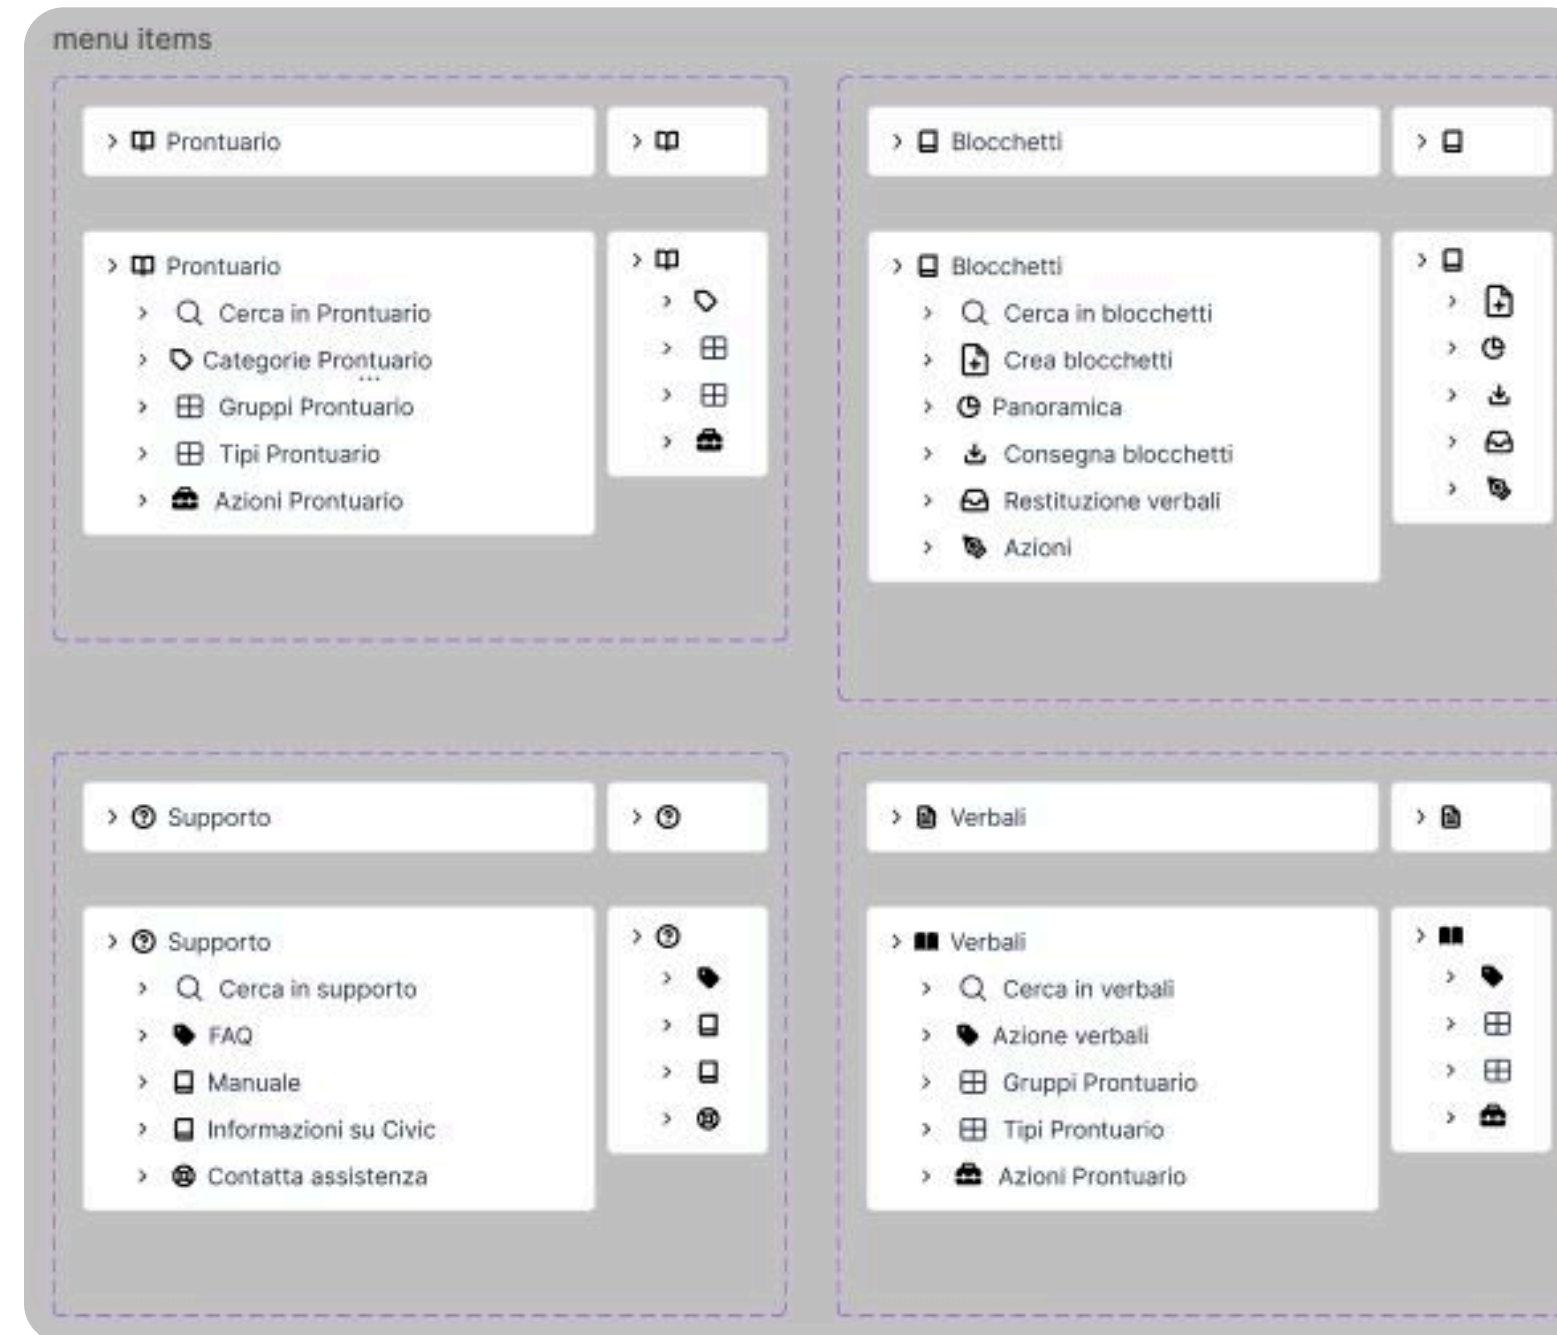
menu items

Prontuario

Prontuario
Cerca in Prontuario
Categorie Prontuario
Gruppi Prontuario
Tipi Prontuario
Azioni Prontuario

Blocchetti

Blocchetti
Cerca in blocchetti
Crea blocchetti
Panoramica
Consegna blocchetti
Restituzione verbali
Azioni

Supporto

Supporto
Cerca in supporto
FAQ
Manuale
Informazioni su Civic
Contatta assistenza

Verbali

Verbali
Cerca in verbali
Azione verbali
Gruppi Prontuario
Tipi Prontuario
Azioni Prontuario